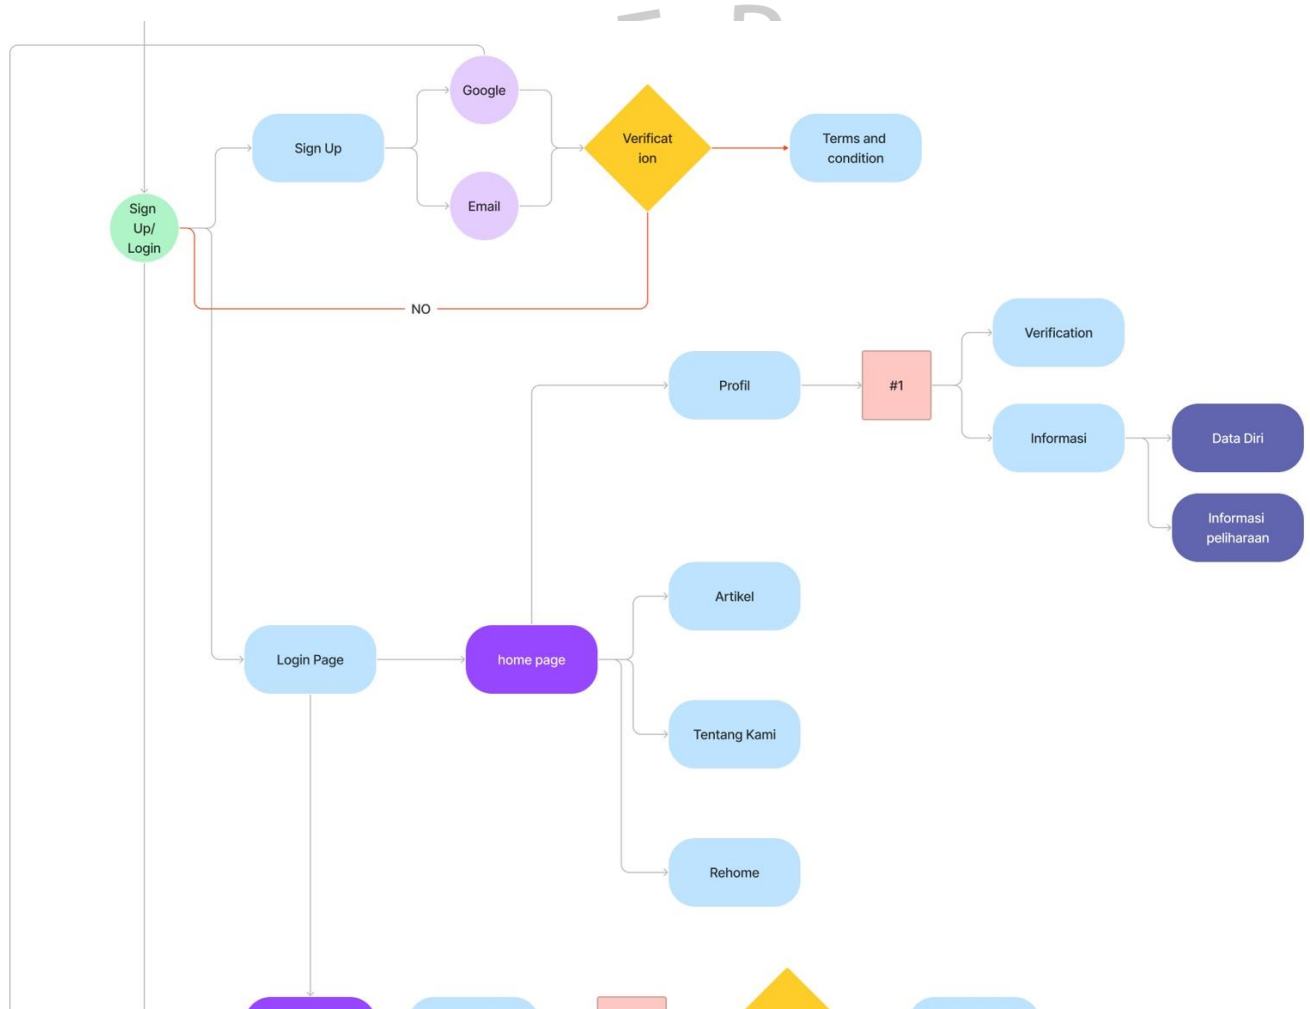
Sign Up/ Login

Sign Up

Google

Email

Verificat ion

Terms and condition

NO

Profil

#1

Verification

Informasi

Data Diri

Informasi peliharaan

Artikel

Login Page

home page

Tentang Kami

Rehome